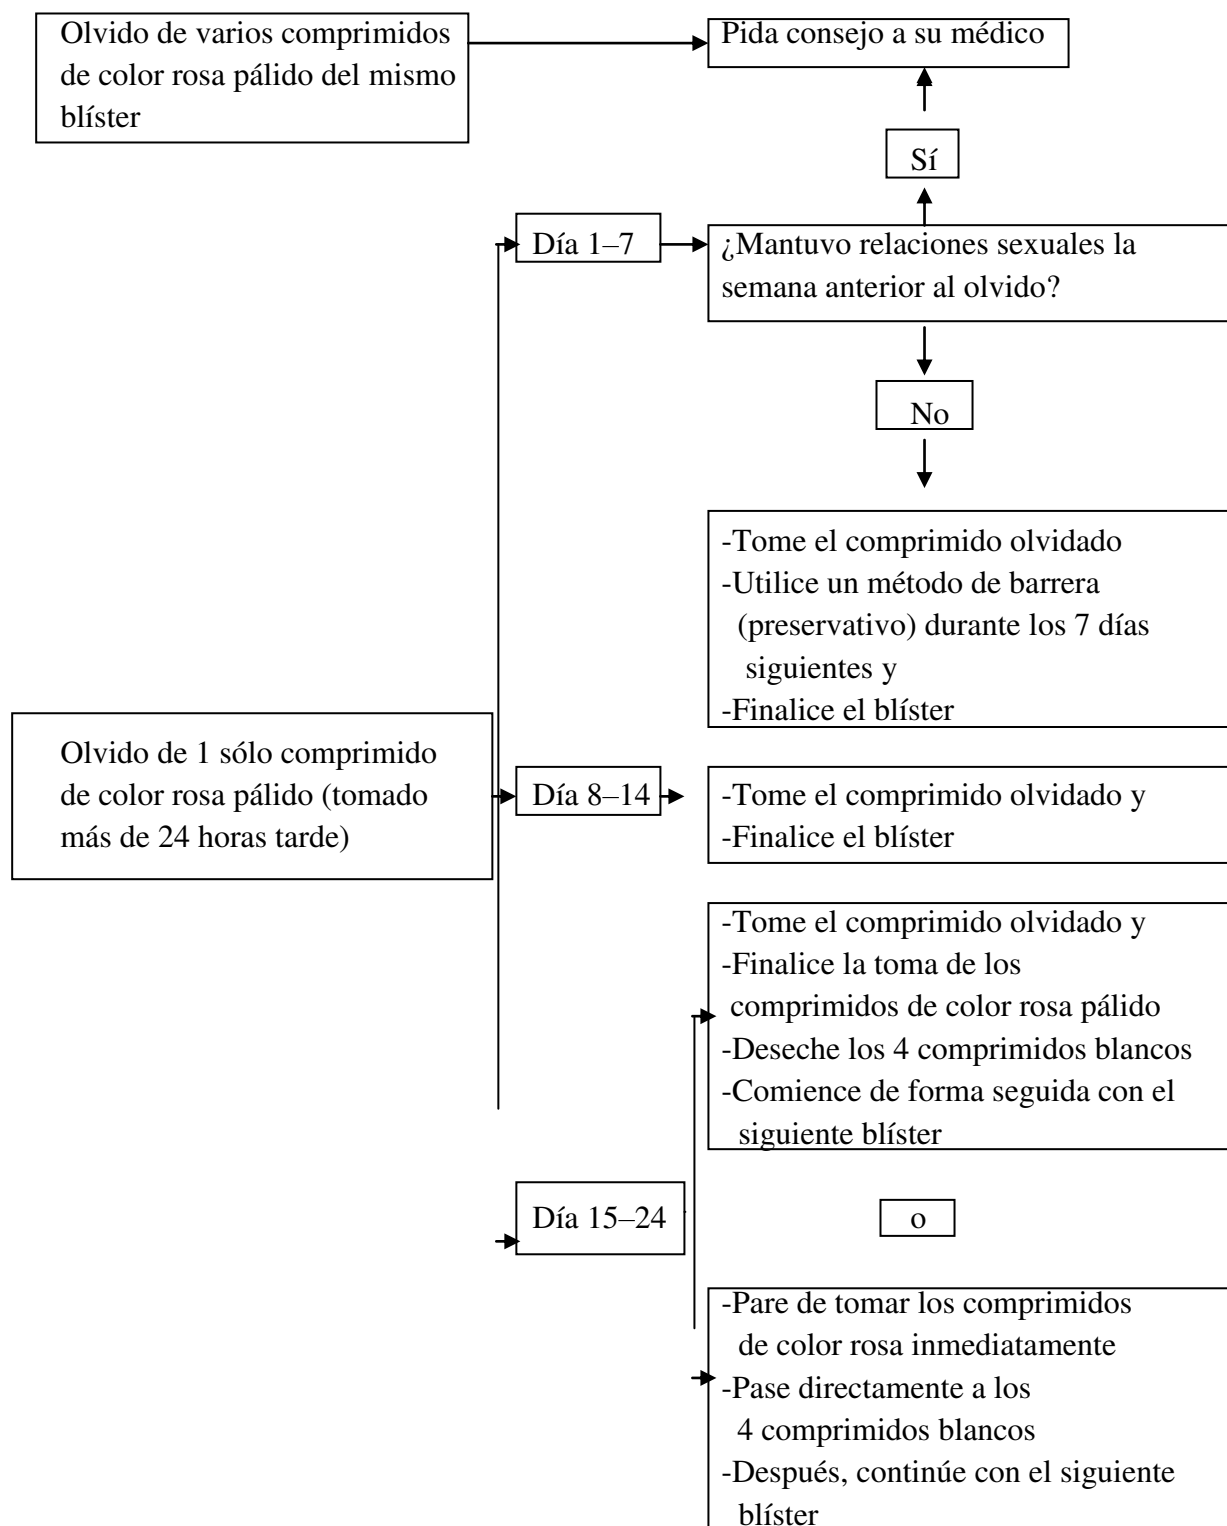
Olvido de varios comprimidos de color rosa pálido del mismo blíster

Pida consejo a su médico

Sí

Día 1–7

¿Mantuvo relaciones sexuales la semana anterior al olvido?

No

-Tome el comprimido olvidado
-Utilice un método de barrera (preservativo) durante los 7 días siguientes y
-Finalice el blíster

Olvido de 1 sólo comprimido de color rosa pálido (tomado más de 24 horas tarde)

Día 8–14

-Tome el comprimido olvidado y
-Finalice el blíster

-Tome el comprimido olvidado y
-Finalice la toma de los comprimidos de color rosa pálido
-Deseche los 4 comprimidos blancos
-Comience de forma seguida con el siguiente blíster

Día 15–24

o

-Pare de tomar los comprimidos de color rosa inmediatamente
-Pase directamente a los 4 comprimidos blancos
-Después, continúe con el siguiente blíster